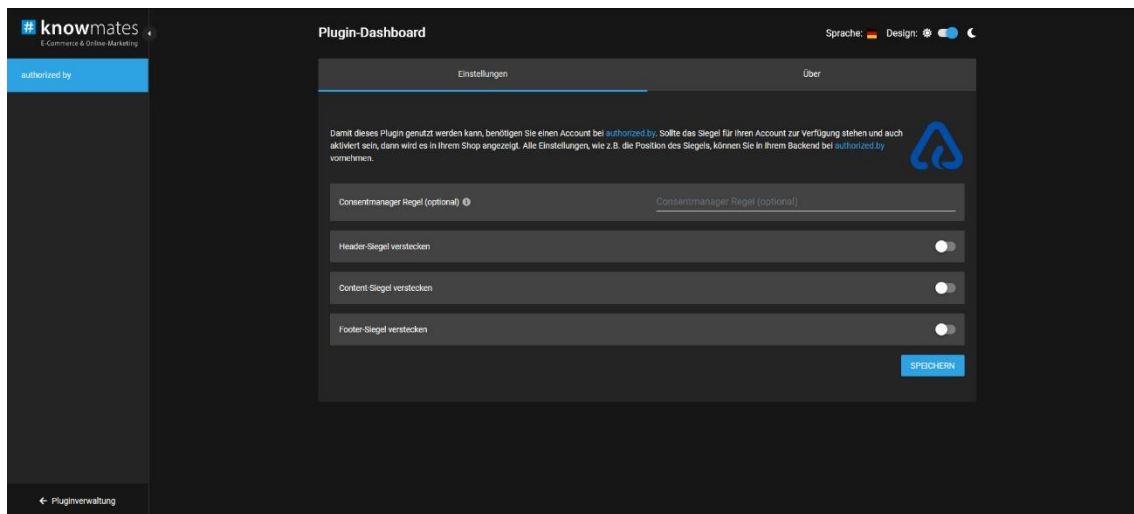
# knowmates
E-Commerce & Online-Marketing

authorized by

← Pluginverwaltung

Plugin-Dashboard

Sprache: Design:

Einstellungen

Über

Damit dieses Plugin genutzt werden kann, benötigen Sie einen Account bei authorized.by. Sollte das Siegel für Ihren Account zur Verfügung stehen und auch aktiviert sein, dann wird es in Ihrem Shop angezeigt. Alle Einstellungen, wie z.B. die Position des Siegels, können Sie in Ihrem Backend bei authorized.by vornehmen.

Consentmanager Regel (optional)

Consentmanager Regel (optional)

Header-Siegel verstecken

Content-Siegel verstecken

Footer-Siegel verstecken

SPEICHERN